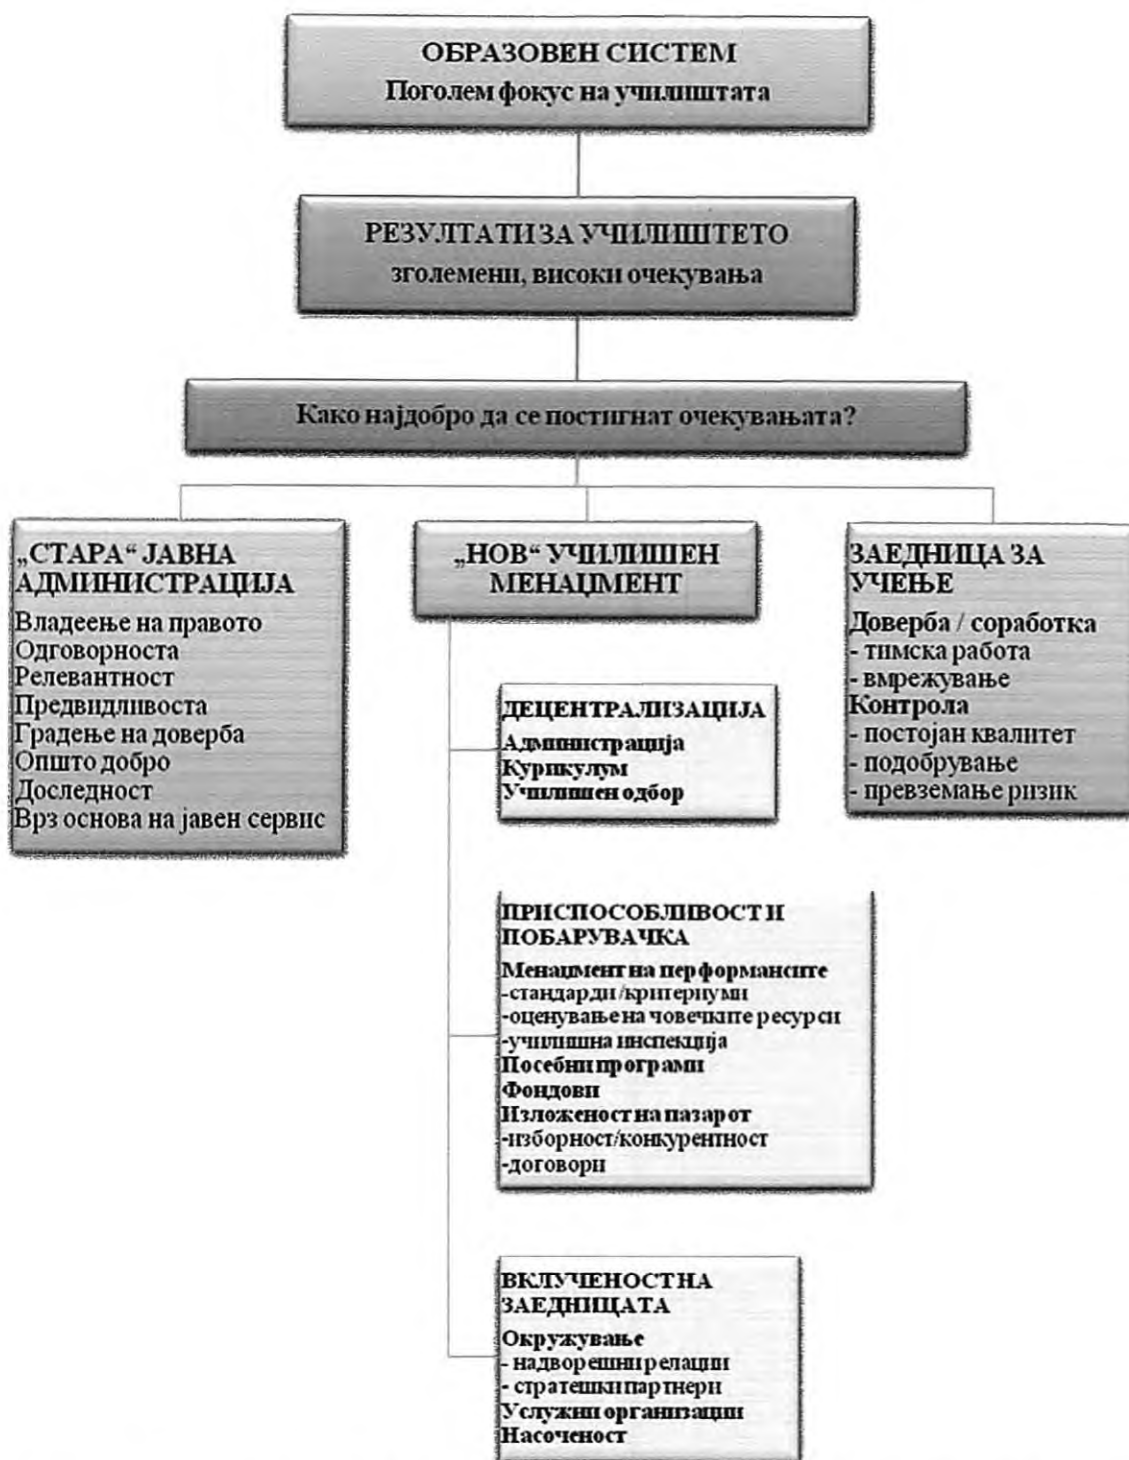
ОБРАЗОВЕН СИСТЕМ
Поголем фокус на училиштата

РЕЗУЛТАТИ ЗА УЧИЛИШТЕТО
зголемени, високи очекувања

Како најдобро да се постигнат очекувањата?

„СТАРА“ ЈАВНА АДМИНИСТРАЦИЈА
Владеење на правото
Одговорноста
Релевантност
Предвидливоста
Градење на доверба
Општо добро
Доследност
Врз основа на јавен сервис

„НОВ“ УЧИЛИШЕН МЕНАЏМЕНТ

ДЕЦЕНТРАЛИЗАЦИЈА
Администрација
Курикулум
Училишен одбор

ПРИСПОСОБЛИВОСТ И ПОБАРУВАЧКА
Менаџмент на перформансите
-стандарди/критериуми
-оценување на човечките ресурси
-училишна инспекција
Посебни програми
Фондови
Изложеност на пазарот
-изборност/конкурентност
-договори

ВКЛУЧЕНОСТ НА ЗАЕДНИЦАТА
Окружување
- надворешни релации
- стратешки партнери
Услужни организации
Насоченост

ЗАЕДНИЦА ЗА УЧЕЊЕ
Доверба / соработка
- тимска работа
- вмрежување
Контрола
- постојан квалитет
- подобрување
- превземање ризик